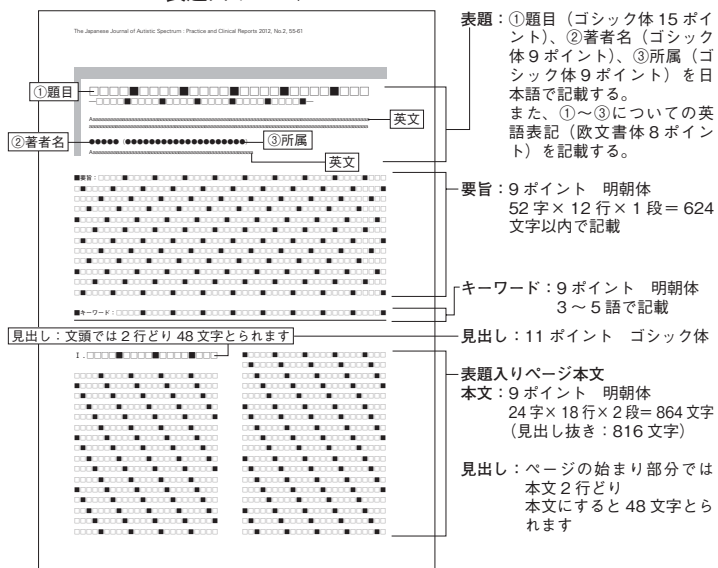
表題入りページ

The Japanese Journal of Autistic Spectrum : Practice and Clinical Reports 2012, No.2, 55-61

①題目

英文

②著者名

③所属

英文

■要旨：

■キーワード：

見出し：文頭では 2 行どり 48 文字とられます

Ⅰ.

表題：①題目（ゴシック体 15 ポイント）、②著者名（ゴシック体 9 ポイント）、③所属（ゴシック体 9 ポイント）を日本語で記載する。
また、①～③についての英語表記（欧文書体 8 ポイント）を記載する。

要旨：9 ポイント　明朝体
52 字× 12 行× 1 段＝ 624 文字以内で記載

キーワード：9 ポイント　明朝体
3 ～ 5 語で記載

見出し：11 ポイント　ゴシック体

表題入りページ本文
本文：9 ポイント　明朝体
24 字× 18 行× 2 段= 864 文字
（見出し抜き：816 文字）

見出し：ページの始まり部分では本文 2 行どり
本文にすると 48 文字とられます